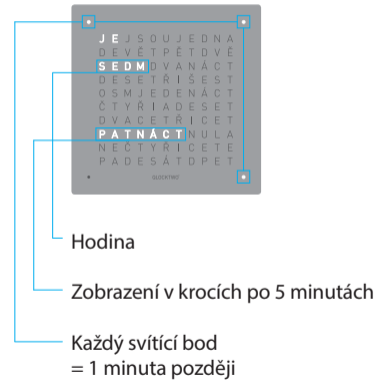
JEJSOUJEDNA
DEVĚTPĚTDVĚ
SEDMDVANÁCT
DESETŘIŠEST
OSMJEDENÁCT
ČTYŘIADESET
DVACETŘICET
PATNÁCTNULA
NEČTYŘICETE
PADESÁTDPET

QLOCKTWO

Hodina

Zobrazení v krocích po 5 minutách

Každý svítící bod
= 1 minuta později